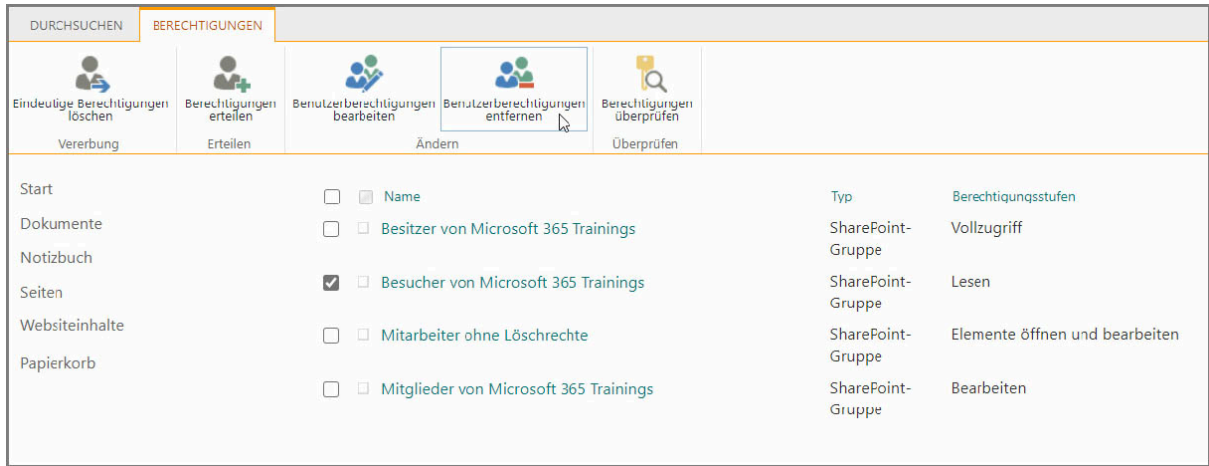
DURCHSUCHEN BERECHTIGUNGEN

Eindeutige Berechtigungen löschen
Vererbung

Berechtigungen erteilen
Erteilen

Benutzerberechtigungen bearbeiten
Benutzerberechtigungen entfernen
Ändern

Berechtigungen überprüfen
Überprüfen

Start
Dokumente
Notizbuch
Seiten
Websiteinhalte
Papierkorb

| | Name | Typ | Berechtigungsstufen |
|---|---|---|---|
| ☐ | Besitzer von Microsoft 365 Trainings | SharePoint-Gruppe | Vollzugriff |
| ☑ | Besucher von Microsoft 365 Trainings | SharePoint-Gruppe | Lesen |
| ☐ | Mitarbeiter ohne Löschrechte | SharePoint-Gruppe | Elemente öffnen und bearbeiten |
| ☐ | Mitglieder von Microsoft 365 Trainings | SharePoint-Gruppe | Bearbeiten |